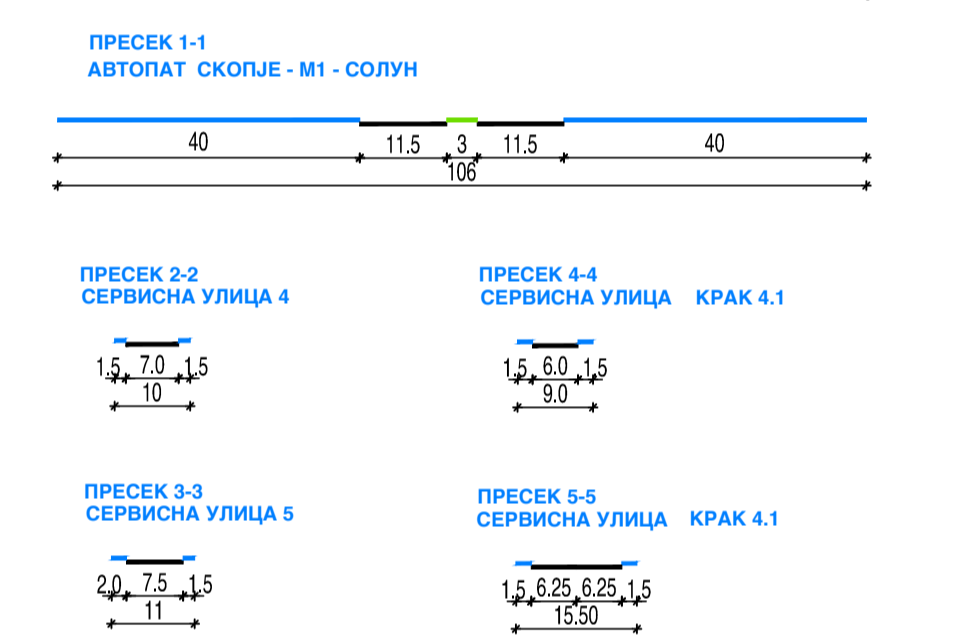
ПРЕСЕК 1-1
АВТОПАТ СКОПЈЕ - М1 - СОЛУН

40 11.5 3 11.5 40
106

ПРЕСЕК 2-2
СЕРВИСНА УЛИЦА 4

1.5 7.0 1.5
10

ПРЕСЕК 4-4
СЕРВИСНА УЛИЦА КРАК 4.1

1.5 6.0 1.5
9.0

ПРЕСЕК 3-3
СЕРВИСНА УЛИЦА 5

2.0 7.5 1.5
11

ПРЕСЕК 5-5
СЕРВИСНА УЛИЦА КРАК 4.1

1.5 6.25 6.25 1.5
15.50